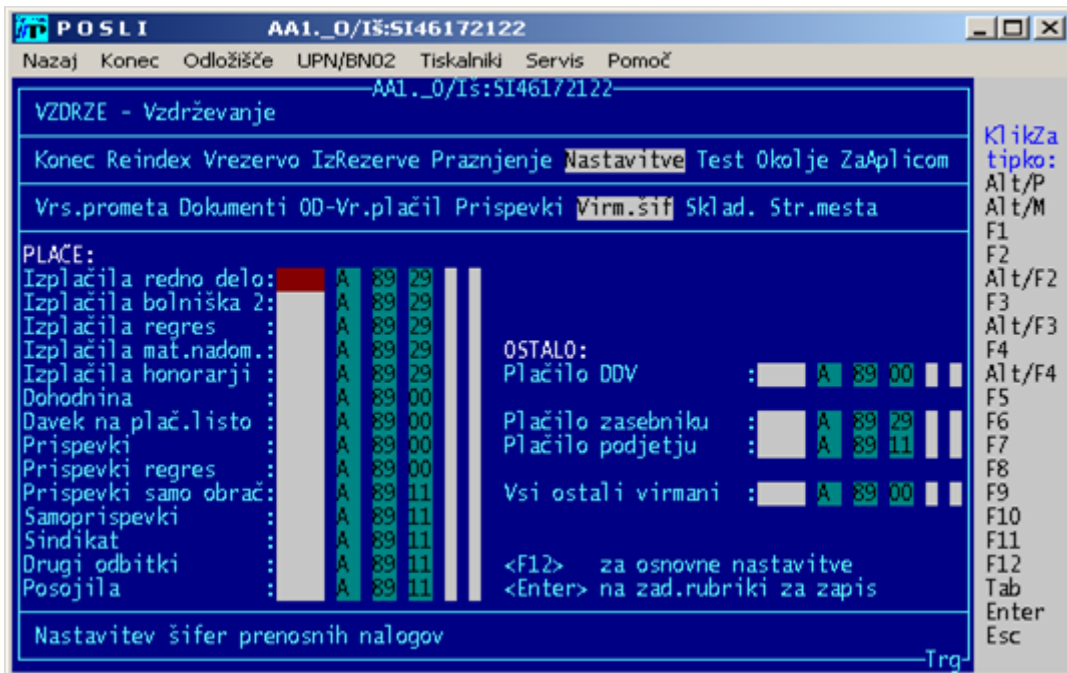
POSLI AA1._0/Iš:SI46172122

Nazaj Konec Odložišče UPN/BN02 Tiskalniki Servis Pomoč

AA1._0/Iš:SI46172122

VZDRZE - Vzdrževanje

Konec Reindex Vrezervo IzRezerve Praznjenje Nastavitve Test Okolje ZaAplicom

Vrs.prometa Dokumenti OD-Vr.plačil Prispevki Virm.šif Sklad. Str.mesta

PLAČE:
Izplačila redno delo: A 89 29
Izplačila bolniška 2: A 89 29
Izplačila regres : A 89 29
Izplačila mat.nadom.: A 89 29
Izplačila honorarji : A 89 29
Dohodnina : A 89 00
Davek na plač.listo : A 89 00
Prispevki : A 89 00
Prispevki regres : A 89 00
Prispevki samo obrač: A 89 11
Samoprispevki : A 89 11
Sindikat : A 89 11
Drugi odbitki : A 89 11
Posojila : A 89 11

OSTALO:
Plačilo DDV : A 89 00

Plačilo zasebniku : A 89 29
Plačilo podjetju : A 89 11

Vsi ostali virmani : A 89 00

<F12> za osnovne nastavitve
<Enter> na zad.rubriki za zapis

Nastavitev šifer prenosnih nalogov

Trg

KlikZa tipko:
Alt/P
Alt/M
F1
F2
Alt/F2
F3
Alt/F3
F4
Alt/F4
F5
F6
F7
F8
F9
F10
F11
F12
Tab
Enter
Esc